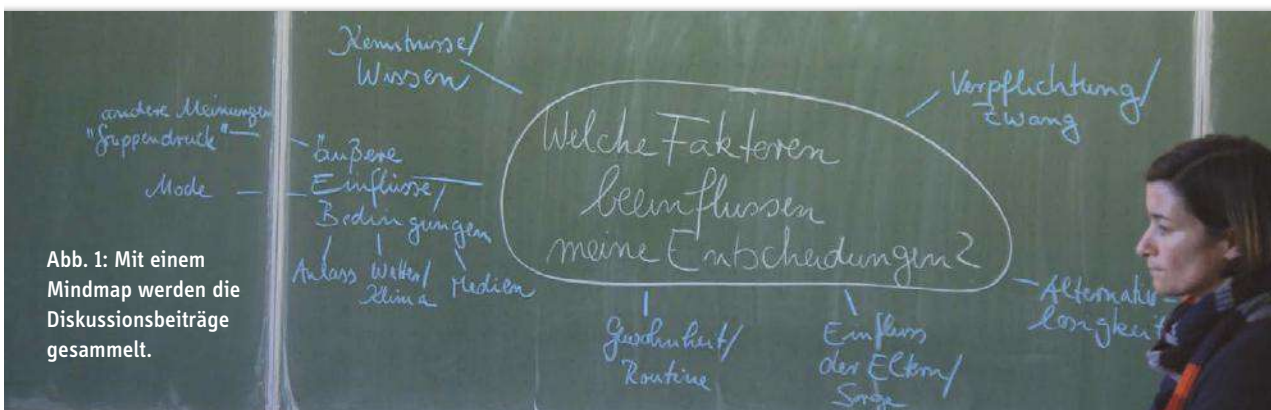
Kenntnisse/ Wissen

Verpflichtung/ Zwang

andere Meinungen "Gruppendruck"

äußere Einflüsse/ Bedingungen

Mode

Welche Faktoren beeinflussen meine Entscheidungen?

Anlass

Wetter/ Klima

Medien

Alternativlosigkeit

Gewohnheit/ Routine

Einfluss der Eltern/ Sorge

Abb. 1: Mit einem Mindmap werden die Diskussionsbeiträge gesammelt.